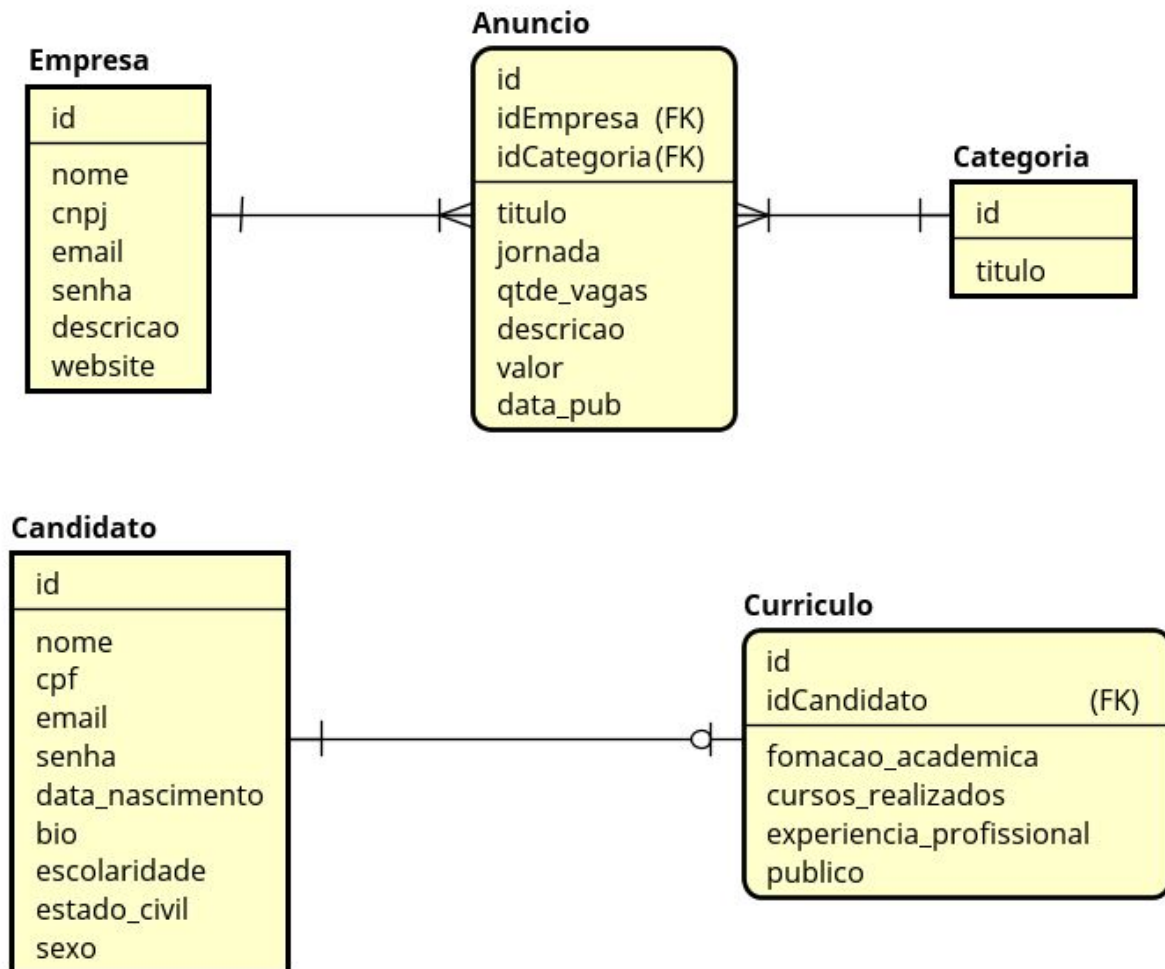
Empresa
id
nome
cnpj
email
senha
descricao
website

Anuncio
id
idEmpresa (FK)
idCategoria (FK)
titulo
jornada
qtde_vagas
descricao
valor
data_pub

Categoria
id
titulo

Candidato
id
nome
cpf
email
senha
data_nascimento
bio
escolaridade
estado_civil
sexo

Curriculo
id
idCandidato (FK)
fomacao_academica
cursos_realizados
experiencia_profissional
publico